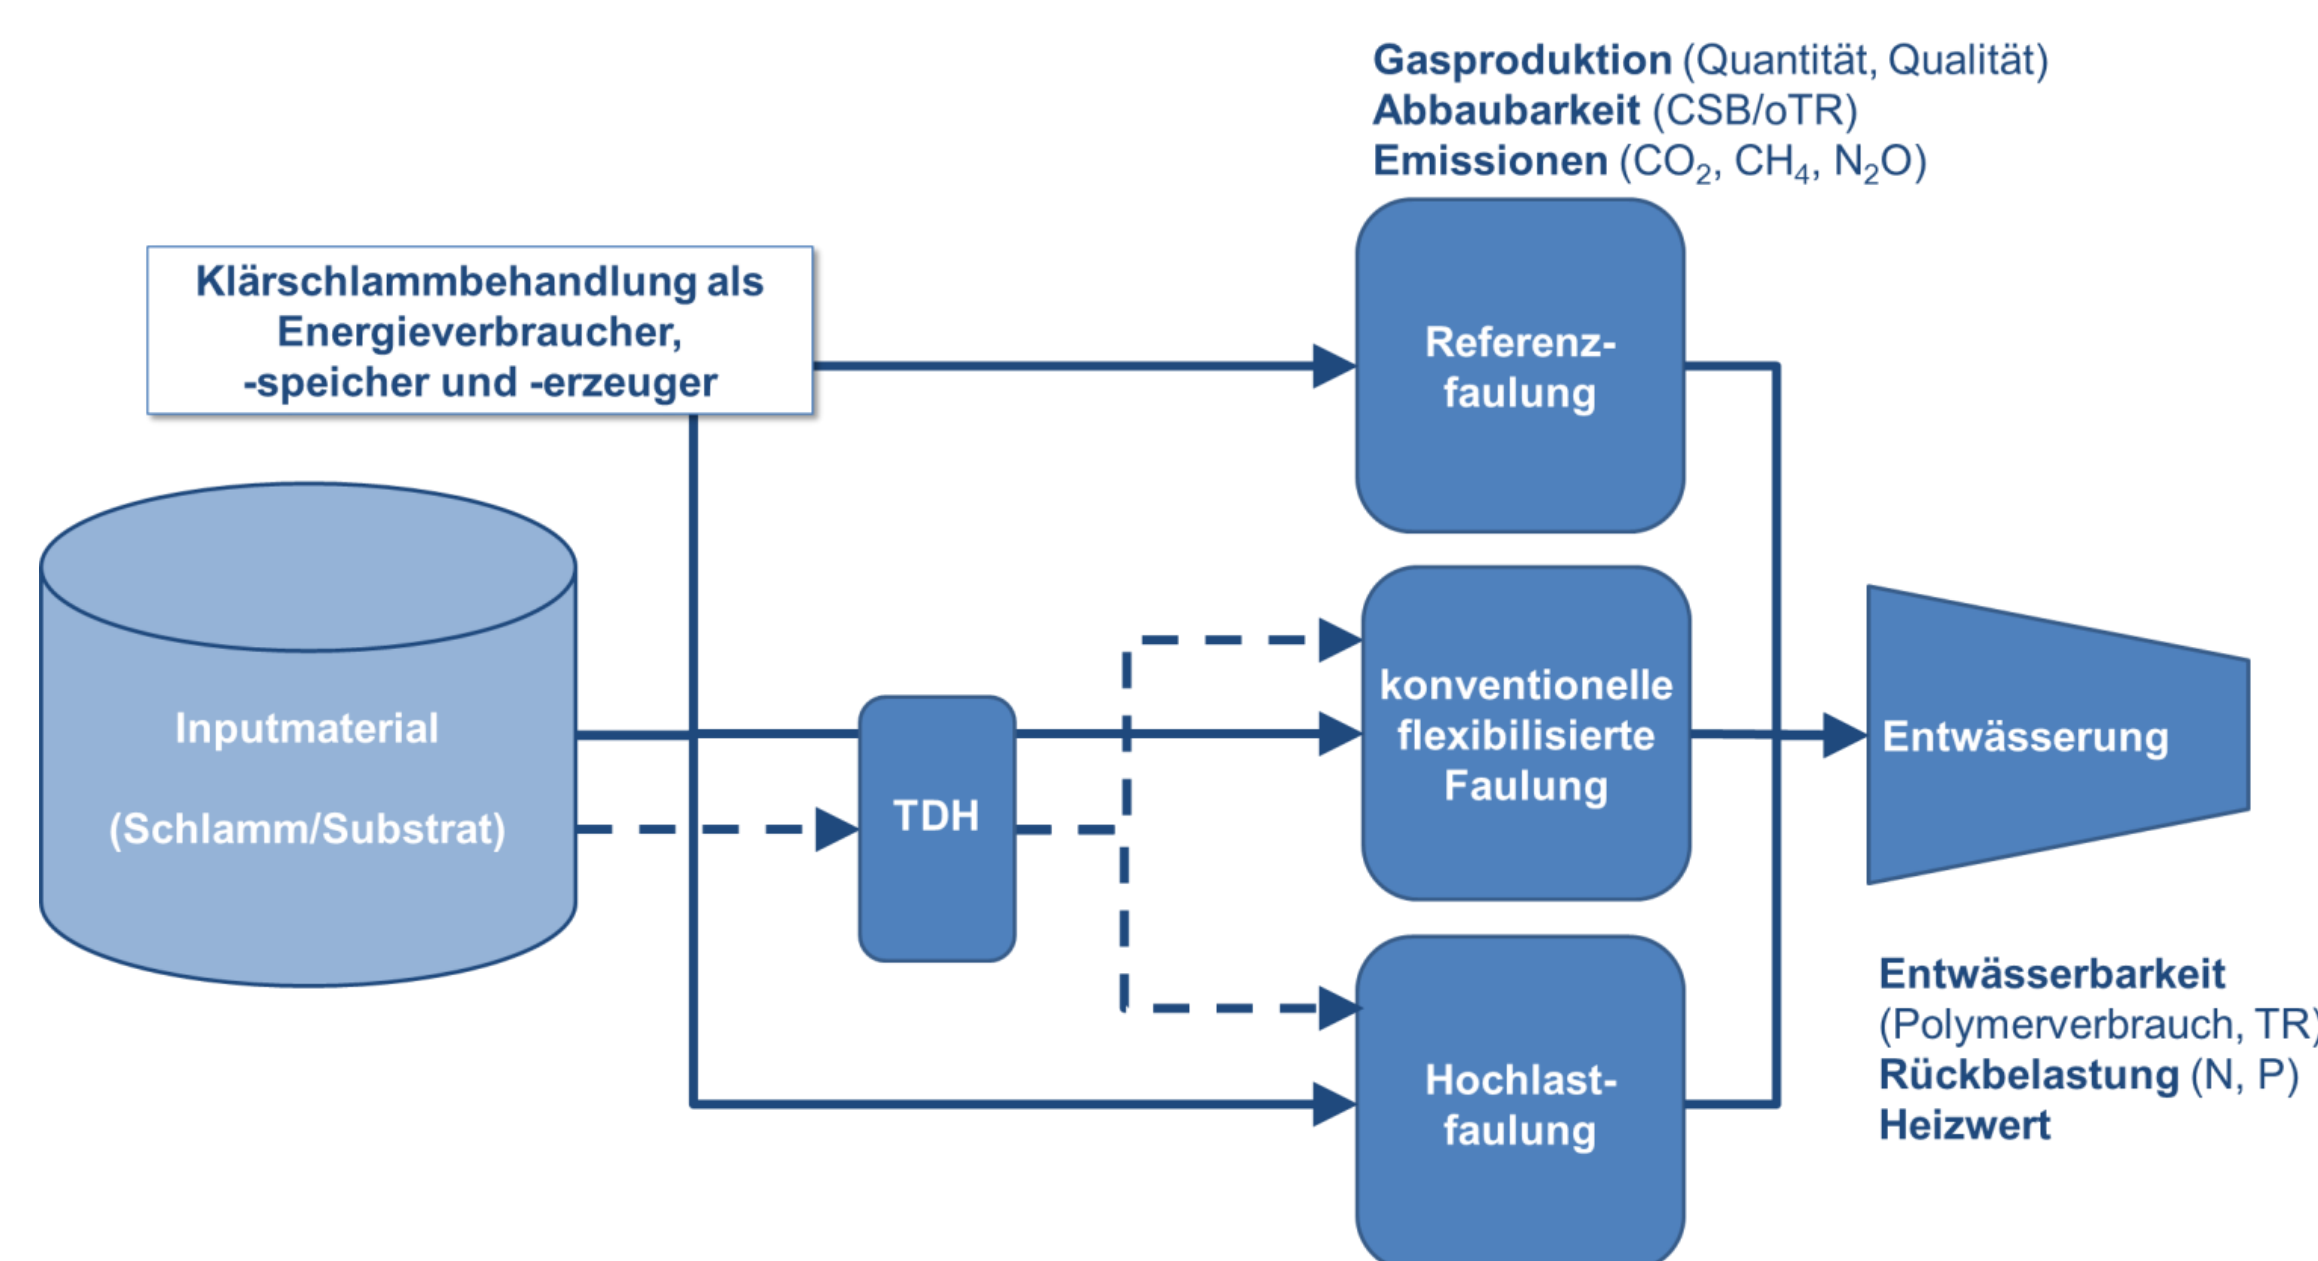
Gasproduktion (Quantität, Qualität)
Abbaubarkeit (CSB/oTR)
Emissionen ($CO_2$, $CH_4$, $N_2O$)

Klärschlammbehandlung als Energieverbraucher, -speicher und -erzeuger

Referenz-faulung

Inputmaterial

(Schlamm/Substrat)

TDH

konventionelle flexibilisierte Faulung

Entwässerung

Hochlast-faulung

Entwässerbarkeit
(Polymerverbrauch, TR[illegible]
Rückbelastung (N, P)
Heizwert